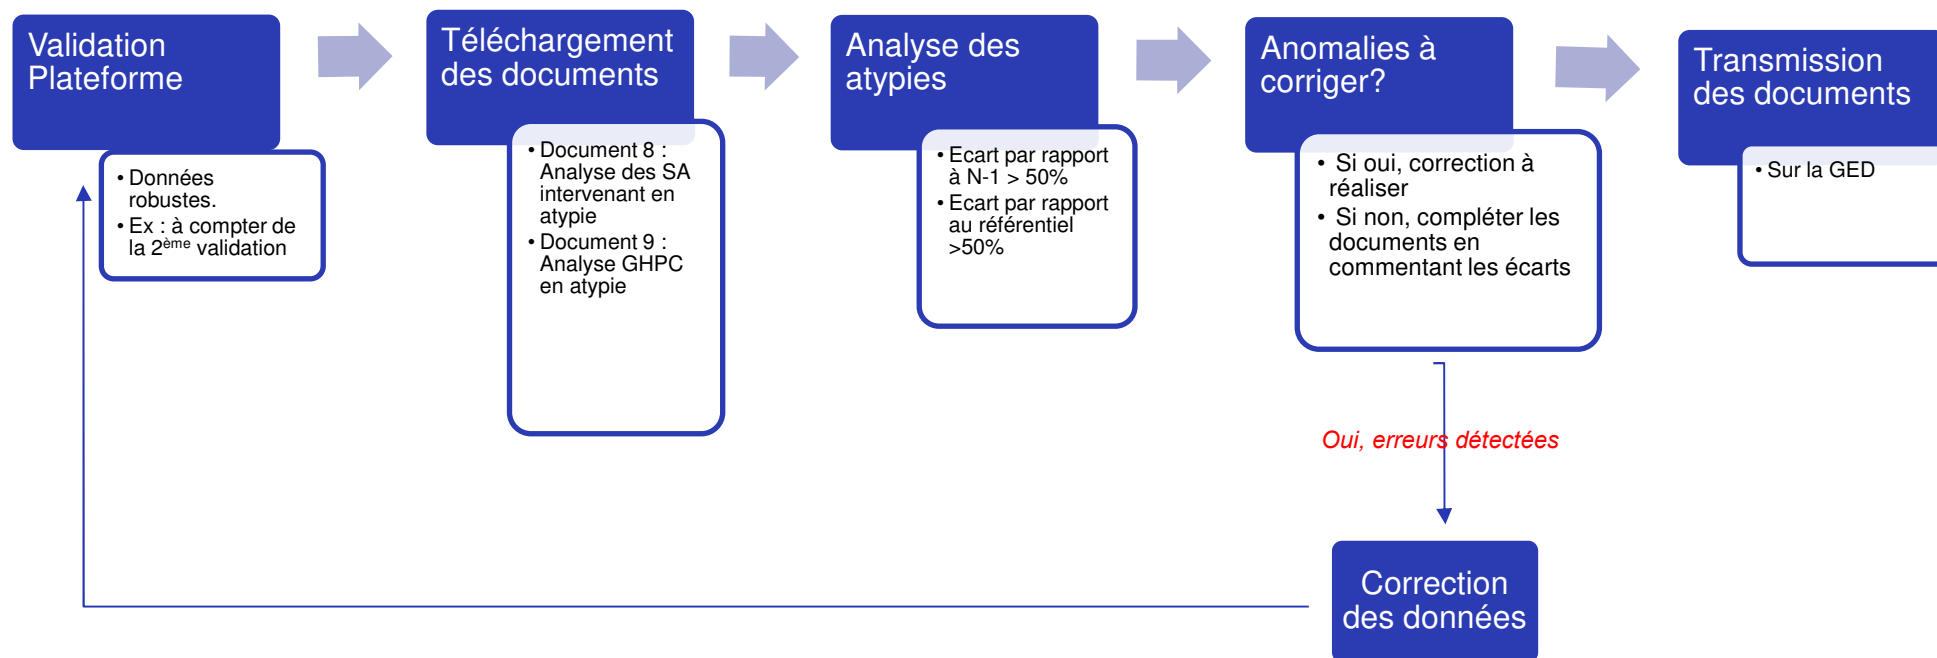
Validation Plateforme

• Données robustes.
• Ex : à compter de la 2$^{ème}$ validation

Téléchargement des documents

• Document 8 : Analyse des SA intervenant en atypie
• Document 9 : Analyse GHPC en atypie

Analyse des atypies

• Ecart par rapport à N-1 > 50%
• Ecart par rapport au référentiel >50%

Anomalies à corriger?

• Si oui, correction à réaliser
• Si non, compléter les documents en commentant les écarts

Transmission des documents

• Sur la GED

Oui, erreurs détectées

Correction des données